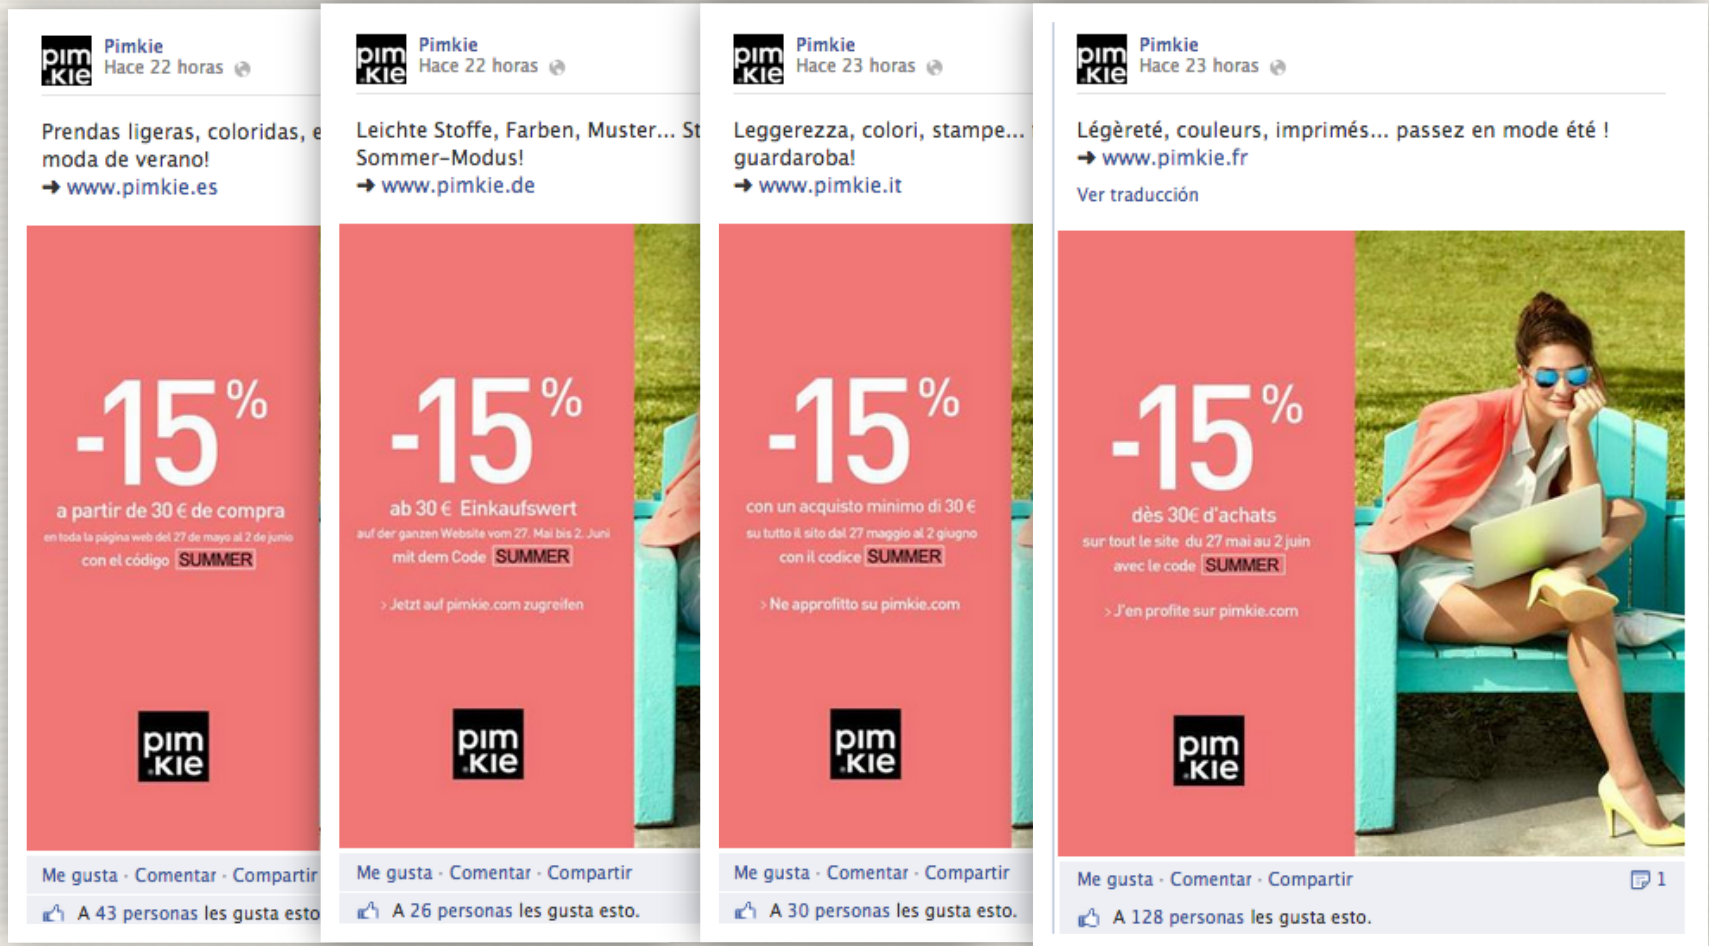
pim kie Pimkie
Hace 22 horas

Prendas ligeras, coloridas, e moda de verano!
➜ www.pimkie.es

-15%
a partir de 30 € de compra
en toda la página web del 27 de mayo al 2 de junio
con el código SUMMER

pim kie

Me gusta · Comentar · Compartir
A 43 personas les gusta esto

pim kie Pimkie
Hace 22 horas

Leichte Stoffe, Farben, Muster... St Sommer-Modus!
➜ www.pimkie.de

-15%
ab 30 € Einkaufswert
auf der ganzen Website vom 27. Mai bis 2. Juni
mit dem Code SUMMER
> Jetzt auf pimkie.com zugreifen

pim kie

Me gusta · Comentar · Compartir
A 26 personas les gusta esto.

pim kie Pimkie
Hace 23 horas

Leggerezza, colori, stampe... guardaroba!
➜ www.pimkie.it

-15%
con un acquisto minimo di 30 €
su tutto il sito dal 27 maggio al 2 giugno
con il codice SUMMER
> Ne approfitto su pimkie.com

pim kie

Me gusta · Comentar · Compartir
A 30 personas les gusta esto.

pim kie Pimkie
Hace 23 horas

Légèreté, couleurs, imprimés... passez en mode été !
➜ www.pimkie.fr
Ver traducción

-15%
dès 30€ d'achats
sur tout le site du 27 mai au 2 juin
avec le code SUMMER
> J'en profite sur pimkie.com

pim kie

Me gusta · Comentar · Compartir 1
A 128 personas les gusta esto.